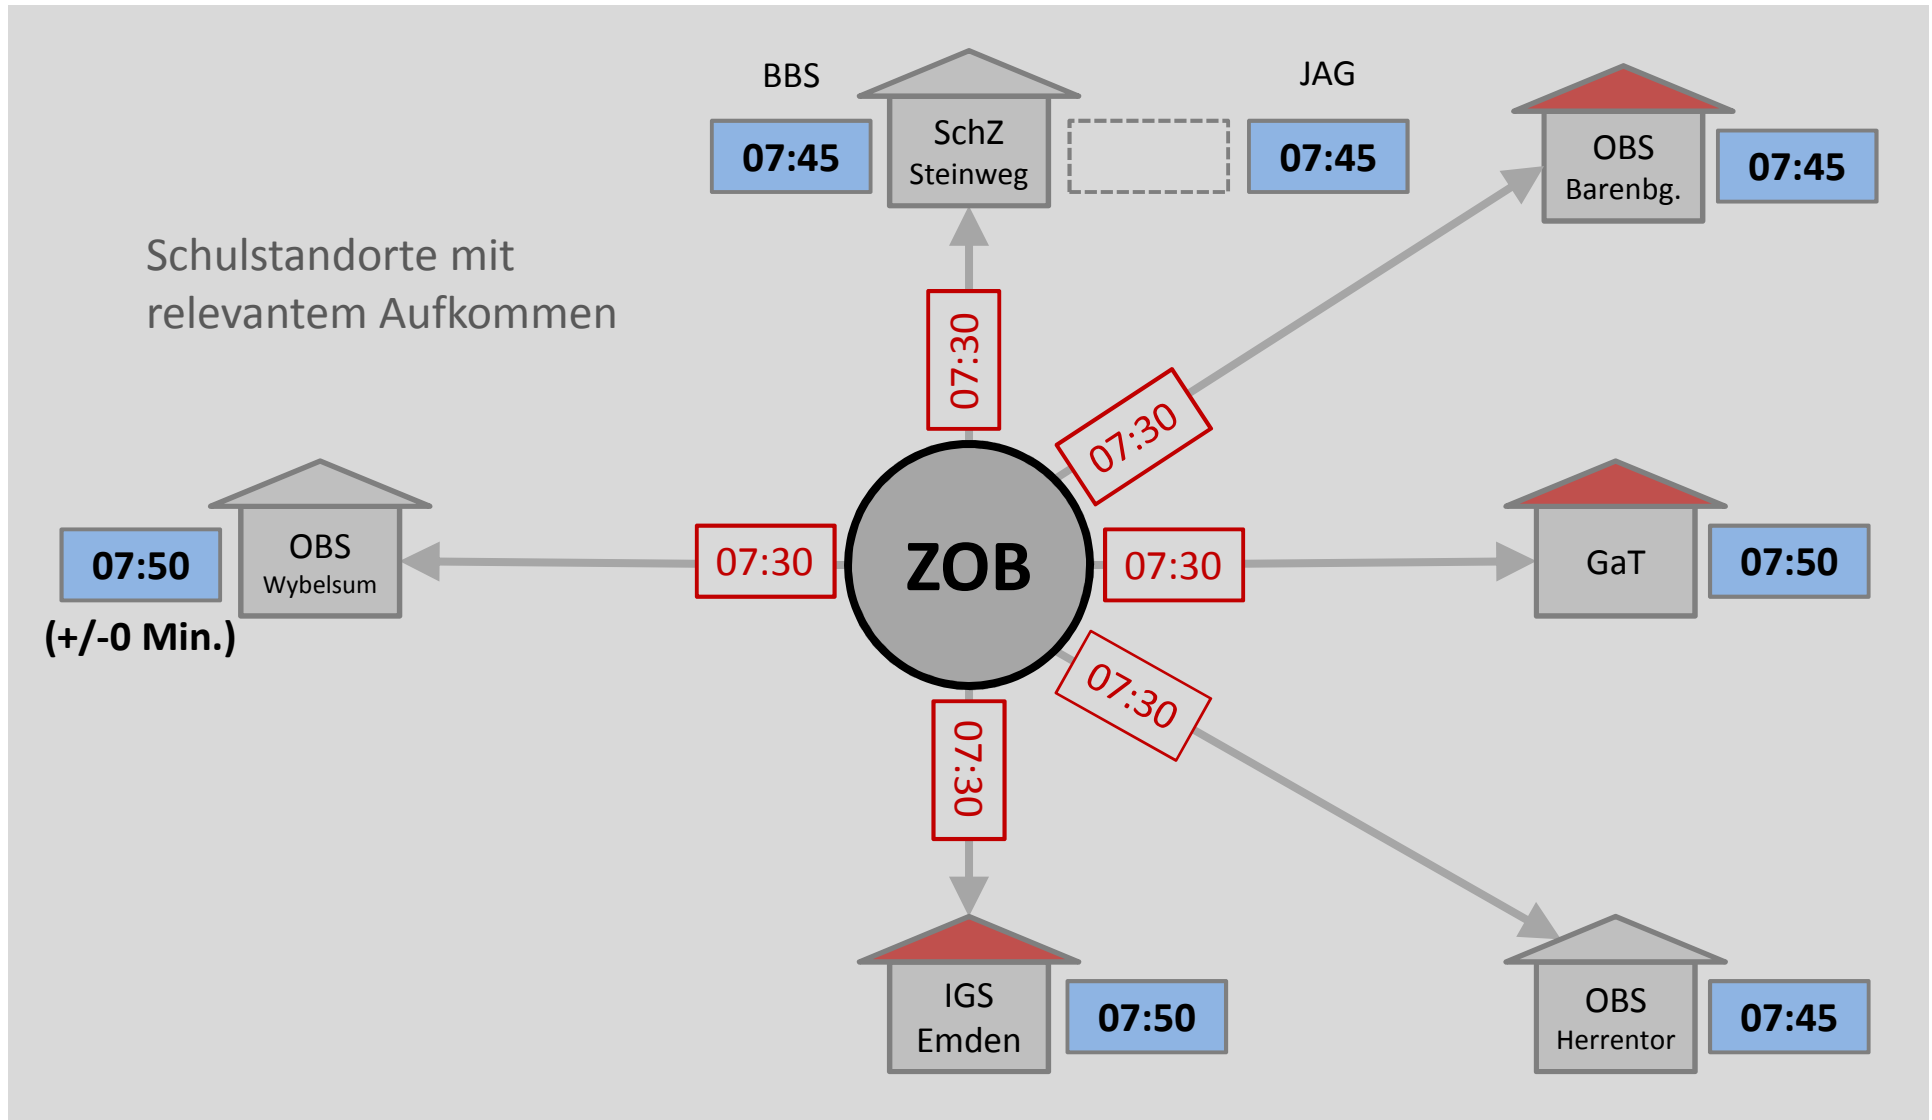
BBS

07:45

SchZ Steinweg

JAG

07:45

OBS Barenbg.

07:45

Schulstandorte mit relevantem Aufkommen

07:30

07:30

07:50

OBS Wybelsum

(+/-0 Min.)

07:30

ZOB

07:30

GaT

07:50

07:30

07:30

IGS Emden

07:50

OBS Herrentor

07:45